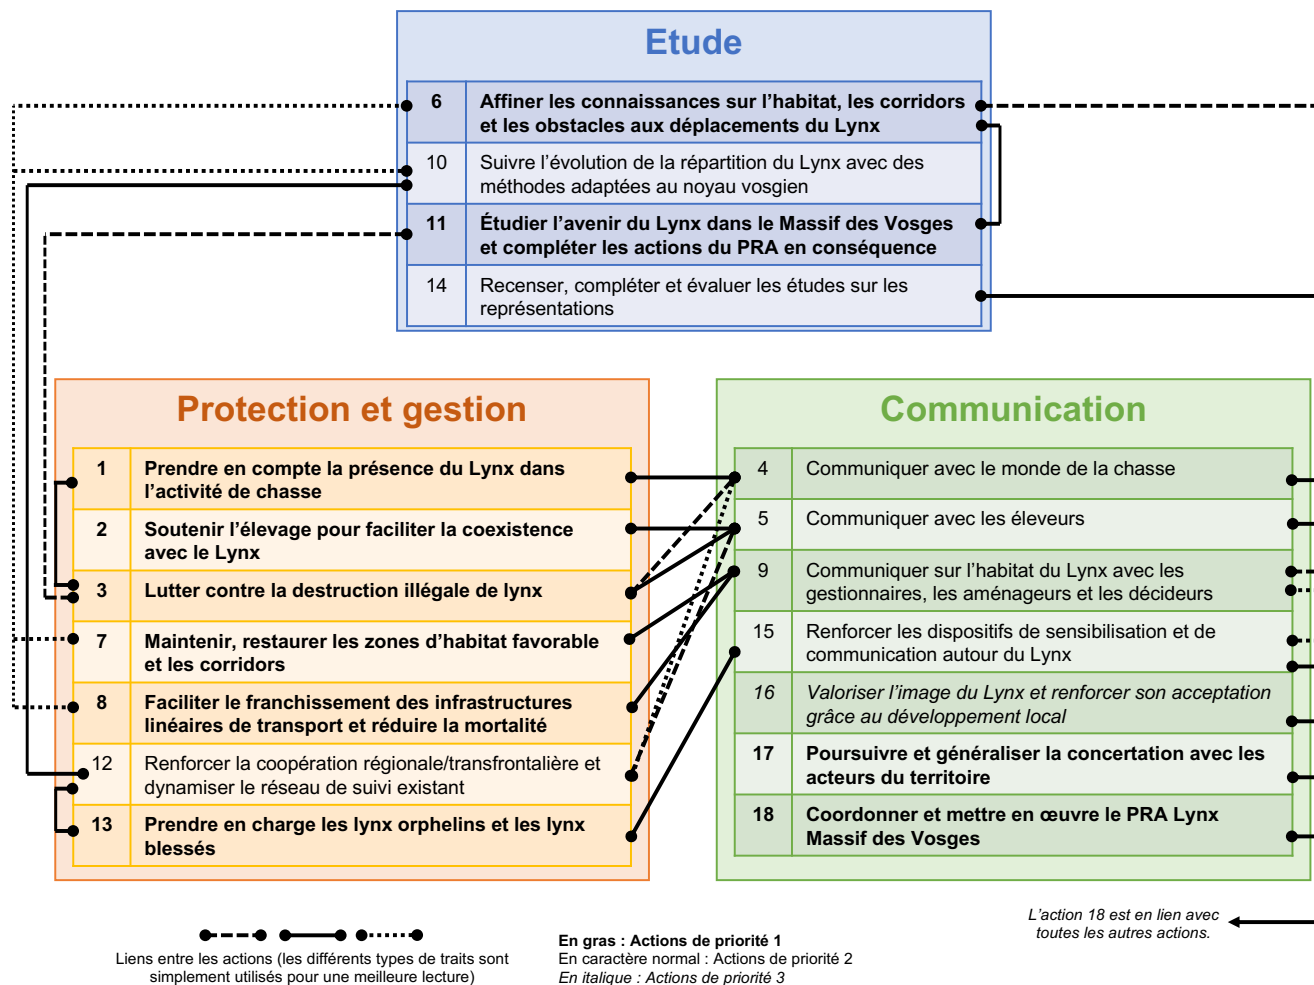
Etude

| 6 | **Affiner les connaissances sur l'habitat, les corridors et les obstacles aux déplacements du Lynx** |
|---|---|
| 10 | Suivre l'évolution de la répartition du Lynx avec des méthodes adaptées au noyau vosgien |
| 11 | **Étudier l'avenir du Lynx dans le Massif des Vosges et compléter les actions du PRA en conséquence** |
| 14 | Recenser, compléter et évaluer les études sur les représentations |

Protection et gestion

| 1 | **Prendre en compte la présence du Lynx dans l'activité de chasse** |
|---|---|
| 2 | **Soutenir l'élevage pour faciliter la coexistence avec le Lynx** |
| 3 | **Lutter contre la destruction illégale de lynx** |
| 7 | **Maintenir, restaurer les zones d'habitat favorable et les corridors** |
| 8 | **Faciliter le franchissement des infrastructures linéaires de transport et réduire la mortalité** |
| 12 | Renforcer la coopération régionale/transfrontalière et dynamiser le réseau de suivi existant |
| 13 | **Prendre en charge les lynx orphelins et les lynx blessés** |

Communication

| 4 | Communiquer avec le monde de la chasse |
|---|---|
| 5 | Communiquer avec les éleveurs |
| 9 | Communiquer sur l'habitat du Lynx avec les gestionnaires, les aménageurs et les décideurs |
| 15 | Renforcer les dispositifs de sensibilisation et de communication autour du Lynx |
| *16* | *Valoriser l'image du Lynx et renforcer son acceptation grâce au développement local* |
| **17** | **Poursuivre et généraliser la concertation avec les acteurs du territoire** |
| **18** | **Coordonner et mettre en œuvre le PRA Lynx Massif des Vosges** |

Liens entre les actions (les différents types de traits sont simplement utilisés pour une meilleure lecture)

**En gras : Actions de priorité 1**
En caractère normal : Actions de priorité 2
*En italique : Actions de priorité 3*

*L'action 18 est en lien avec toutes les autres actions.*